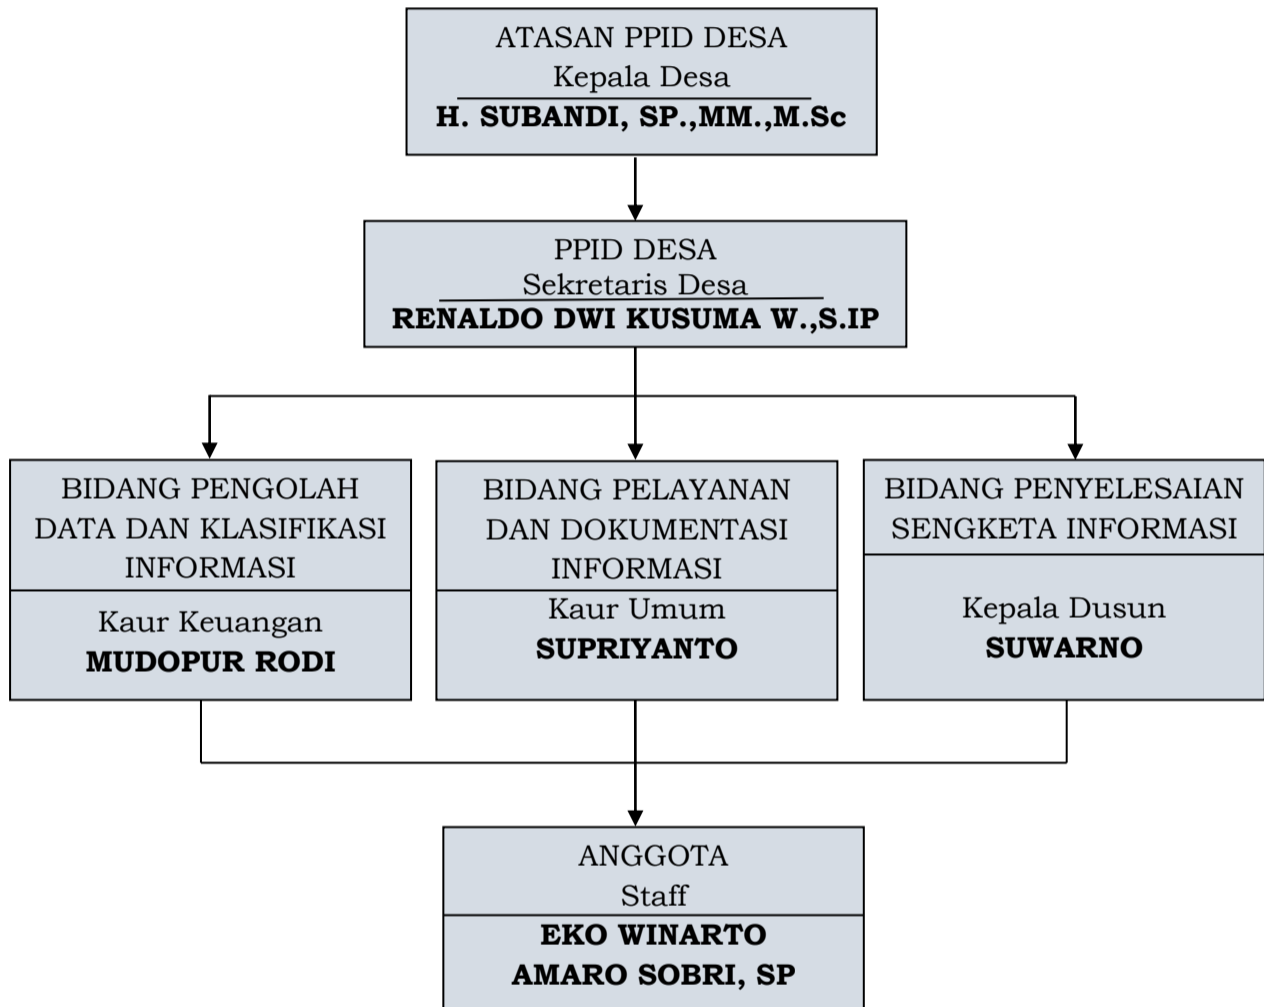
ATASAN PPID DESA
Kepala Desa
**H. SUBANDI, SP.,MM.,M.Sc**

PPID DESA
Sekretaris Desa
**RENALDO DWI KUSUMA W.,S.IP**

BIDANG PENGOLAH DATA DAN KLASIFIKASI INFORMASI
Kaur Keuangan
**MUDOPUR RODI**

BIDANG PELAYANAN DAN DOKUMENTASI INFORMASI
Kaur Umum
**SUPRIYANTO**

BIDANG PENYELESAIAN SENGKETA INFORMASI
Kepala Dusun
**SUWARNO**

ANGGOTA
Staff
**EKO WINARTO**
**AMARO SOBRI, SP**